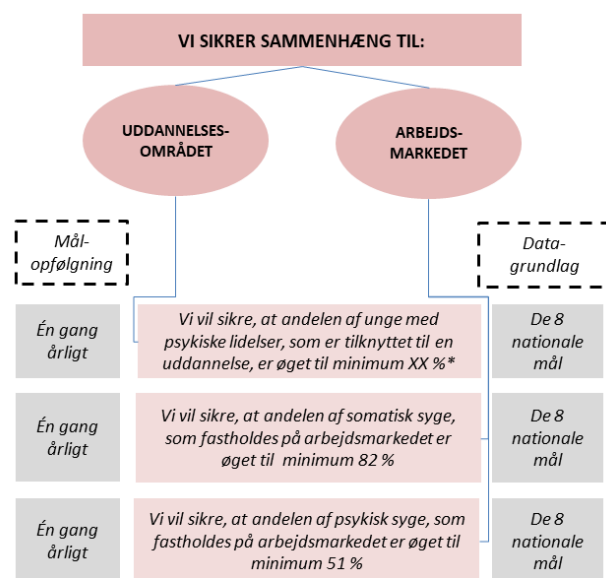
VI SIKRER SAMMENHÆNG TIL:

UDDANNELSES-OMRÅDET

ARBEJDS-MARKEDET

Mål-opfølgning

Data-grundlag

Én gang årligt

Vi vil sikre, at andelen af unge med psykiske lidelser, som er tilknyttet til en uddannelse, er øget til minimum XX %*

De 8 nationale mål

Én gang årligt

Vi vil sikre, at andelen af somatisk syge, som fastholdes på arbejdsmarkedet er øget til minimum 82 %

De 8 nationale mål

Én gang årligt

Vi vil sikre, at andelen af psykisk syge, som fastholdes på arbejdsmarkedet er øget til minimum 51 %

De 8 nationale mål